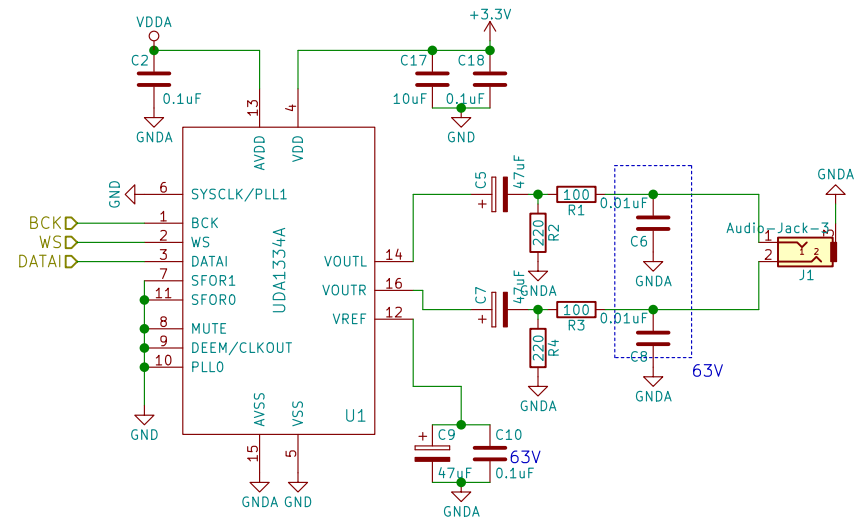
VDDA
C2
0.1uF
GNDA
+3.3V
C17
C18
10uF
0.1uF
GND
13
AVDD
4
VDD
GND
6
SYSCLK/PLL1
BCK
1
BCK
WS
2
WS
DATAI
3
DATAI
7
SFOR1
11
SFOR0
8
MUTE
9
DEEM/CLKOUT
10
PLL0
GND
UDA1334A
VOUTL
14
VOUTR
16
VREF
12
15
AVSS
5
VSS
U1
GNDA
GND
C5
47uF
+
100
R1
220
R2
GNDA
C7
47uF
+
100
R3
220
R4
GNDA
0.01uF
C6
GNDA
0.01uF
C8
GNDA
63V
Audio-Jack-3
1
2
3
J1
GNDA
C9
C10
+
47uF
0.1uF
63V
GNDA